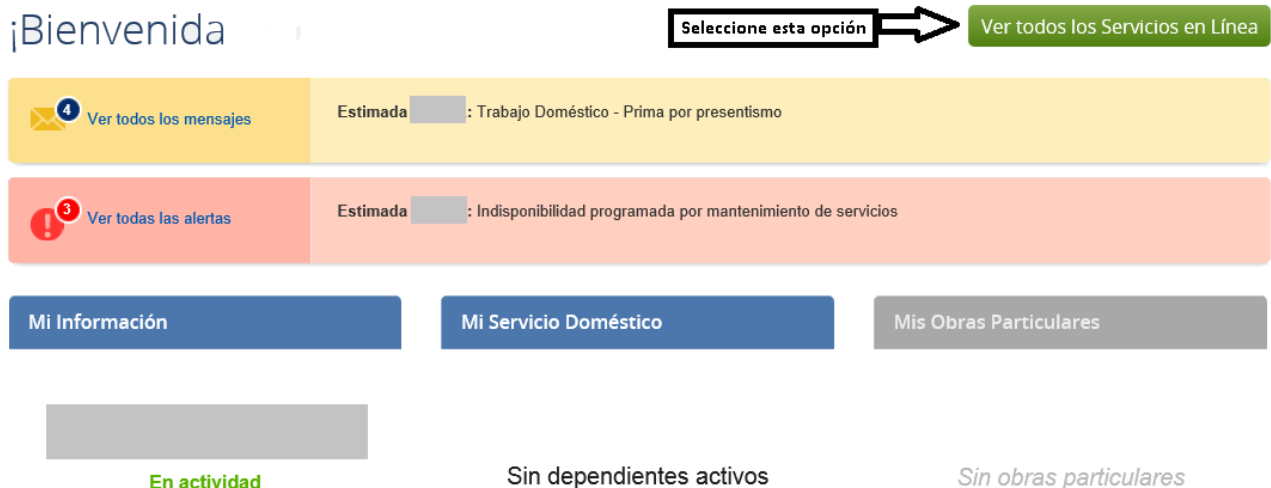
¡Bienvenida

Seleccione esta opción

Ver todos los Servicios en Línea

4 Ver todos los mensajes

Estimada : Trabajo Doméstico - Prima por presentismo

3 Ver todas las alertas

Estimada : Indisponibilidad programada por mantenimiento de servicios

Mi Información

Mi Servicio Doméstico

Mis Obras Particulares

En actividad

Sin dependientes activos

Sin obras particulares